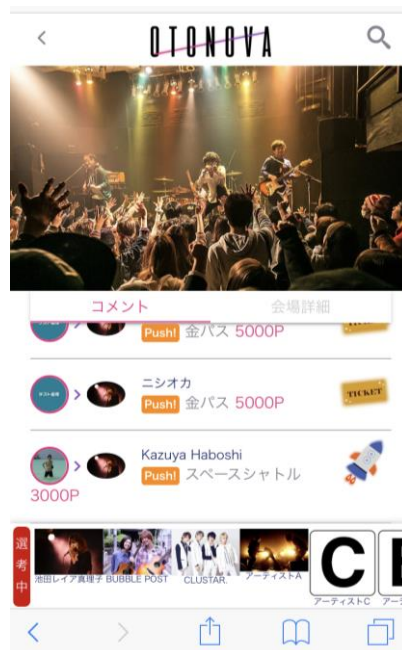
<

OTONOVA

コメント

会場詳細

Push! 金パス 5000P

ニシオカ
Push! 金パス 5000P

TICKET

Kazuya Haboshi
Push! スペースシャトル 3000P

選考中

池田レイア真理子

BUBBLE POST

CLUSTAR.

アーティストA

C

アーティストC

アー